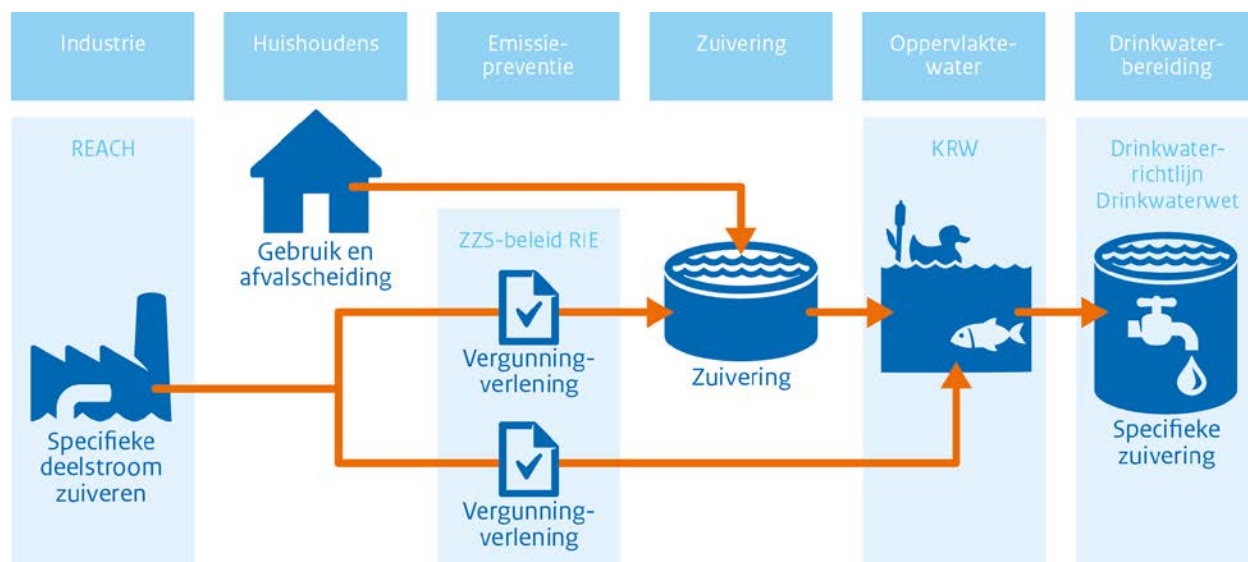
Industrie

Huishoudens

Emissiepreventie

Zuivering

Oppervlaktewater

Drinkwaterbereiding

REACH

Gebruik en afvalscheiding

ZZS-beleid RIE

KRW

Drinkwaterrichtlijn Drinkwaterwet

Vergunningverlening

Zuivering

Specifieke deelstroom zuiveren

Vergunningverlening

Specifieke zuivering